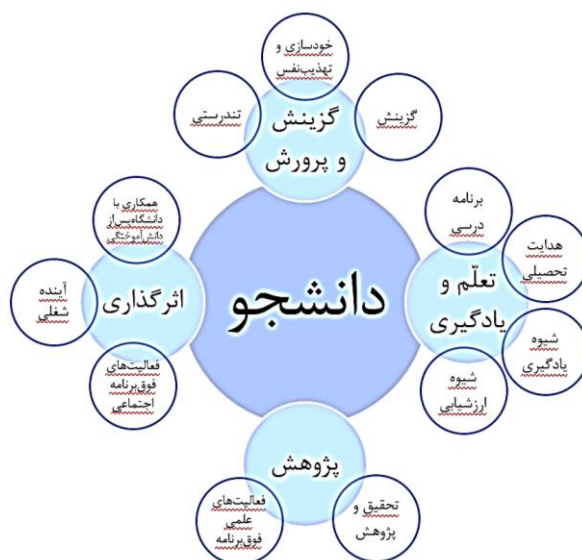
خودسازی و تهذیب‌نفس

تندرستی

گزینش و پرورش

گزینش

همکاری با دانشگاهیان از دانش‌آموختگی

برنامه درسی

هدایت تحصیلی

آینده شغلی

اثرگذاری

دانشجو

تعلّم و یادگیری

شیوه یادگیری

فعالیت‌های فوق‌برنامه اجتماعی

شیوه ارزشیابی

پژوهش

فعالیت‌های علمی فوق‌برنامه

تحقیق و پژوهش